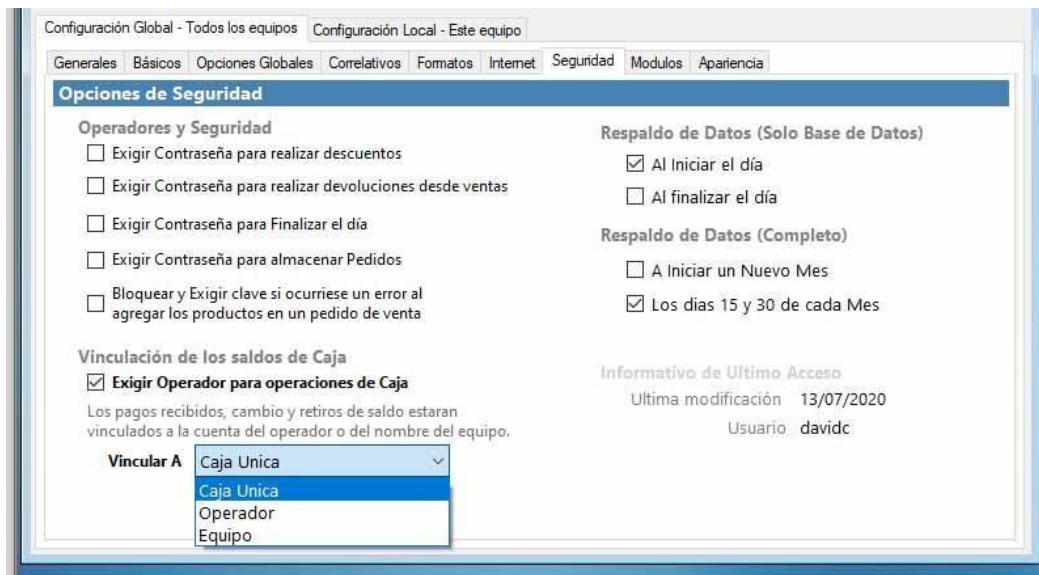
Configuración Global - Todos los equipos | Configuración Local - Este equipo

Generales | Básicos | Opciones Globales | Correlativos | Formatos | Internet | Seguridad | Modulos | Apariencia

Opciones de Seguridad

Operadores y Seguridad

☐ Exigir Contraseña para realizar descuentos

☐ Exigir Contraseña para realizar devoluciones desde ventas

☐ Exigir Contraseña para Finalizar el día

☐ Exigir Contraseña para almacenar Pedidos

☐ Bloquear y Exigir clave si ocurriese un error al agregar los productos en un pedido de venta

Vinculación de los saldos de Caja

☑ Exigir Operador para operaciones de Caja

Los pagos recibidos, cambio y retiros de saldo estaran vinculados a la cuenta del operador o del nombre del equipo.

Vincular A Caja Unica

Caja Unica
Operador
Equipo

Respaldo de Datos (Solo Base de Datos)

☑ Al Iniciar el día

☐ Al finalizar el día

Respaldo de Datos (Completo)

☐ A Iniciar un Nuevo Mes

☑ Los dias 15 y 30 de cada Mes

Informativo de Ultimo Acceso

Ultima modificación 13/07/2020

Usuario davidc